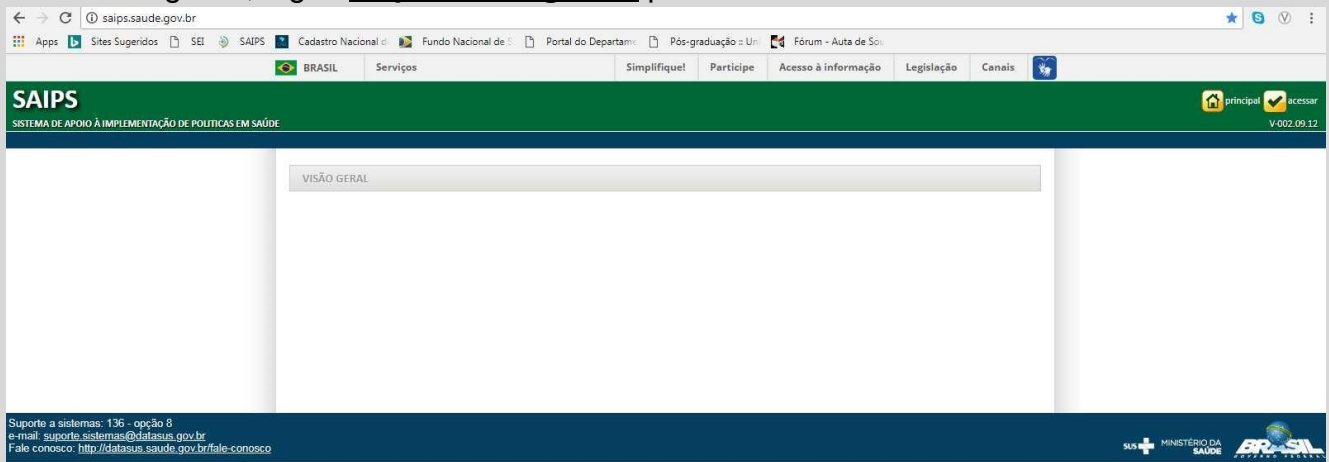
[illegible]

saips.saude.gov.br

Apps Sites Sugeridos SEI SAIPS Cadastro Nacional d Fundo Nacional de S Portal do Departame Pós-graduação :: Un Fórum - Auta de Sou

BRASIL Serviços Simplifique! Participe Acesso à informação Legislação Canais

SAIPS
SISTEMA DE APOIO À IMPLEMENTAÇÃO DE POLITICAS EM SAÚDE

principal acessar
V-002.09.12

VISÃO GERAL

Suporte a sistemas: 136 - opção 8
e-mail: suporte.sistemas@datasus.gov.br
Fale conosco: http://datasus.saude.gov.br/fale-conosco

SUS MINISTÉRIO DA SAÚDE BRASIL GOVERNO FEDERAL